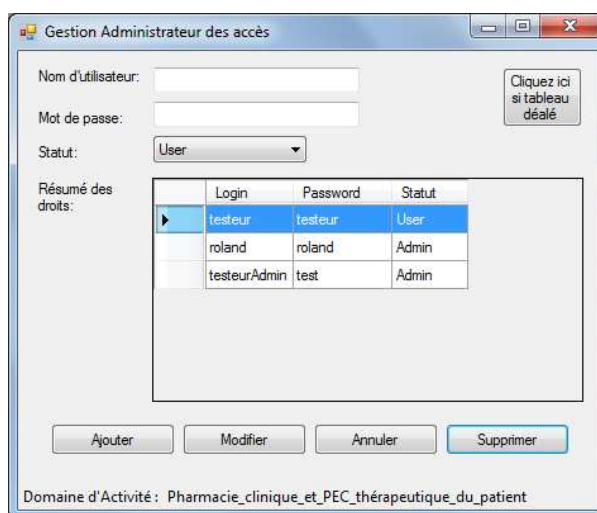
Gestion Administrateur des accès

Nom d'utilisateur:

Mot de passe:

Statut: User

Cliquez ici si tableau déalé

Résumé des droits:

| | Login | Password | Statut |
|---|---|---|---|
| ▶ | testeur | testeur | User |
| | roland | roland | Admin |
| | testeurAdmin | test | Admin |

Ajouter Modifier Annuler Supprimer

Domaine d'Activité : Pharmacie_clinique_et_PEC_thérapeutique_du_patient